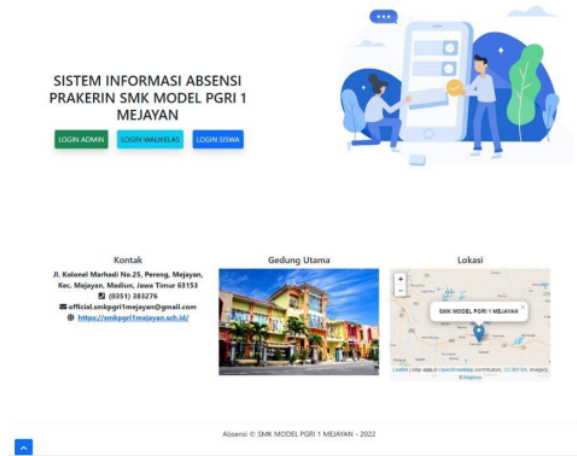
SISTEM INFORMASI ABSENSI PRAKERIN SMK MODEL PGRI 1 MEJAYAN

LOGIN ADMIN LOGIN WALIKELAS LOGIN SISWA

Kontak

Jl. Kolonel Marhadi No.25, Pereng, Mejayan, Kec. Mejayan, Madiun, Jawa Timur 63153

(0351) 383276

official.smkpgri1mejayan@gmail.com

https://smkpgri1mejayan.sch.id/

Gedung Utama

Lokasi

+

−

SMK MODEL PGRI 1 MEJAYAN

Leaflet | Map data © OpenStreetMap contributors, CC-BY-SA, Imagery © Mapbox

Absensi © SMK MODEL PGRI 1 MEJAYAN - 2022